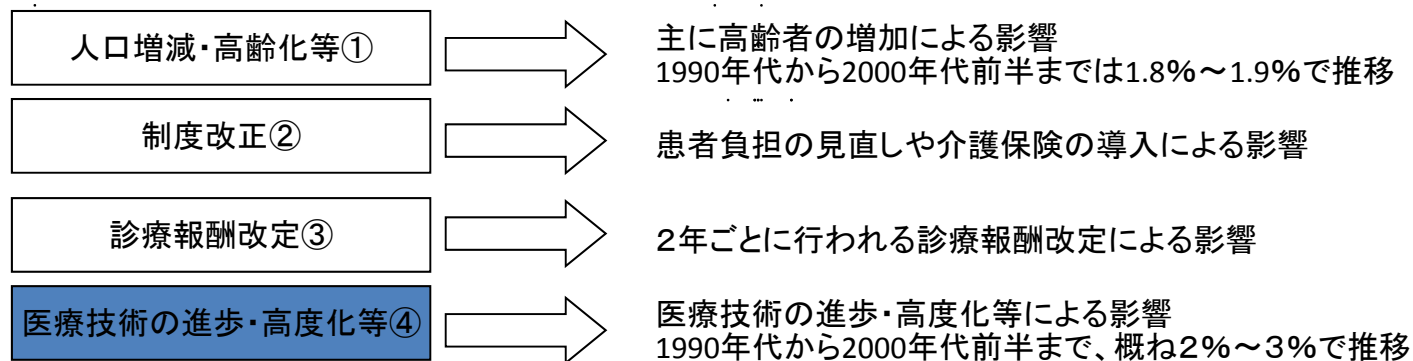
人口増減・高齢化等①

主に高齢者の増加による影響
1990年代から2000年代前半までは1.8%～1.9%で推移

制度改正②

患者負担の見直しや介護保険の導入による影響

診療報酬改定③

2年ごとに行われる診療報酬改定による影響

医療技術の進歩・高度化等④

医療技術の進歩・高度化等による影響
1990年代から2000年代前半まで、概ね2%～3%で推移